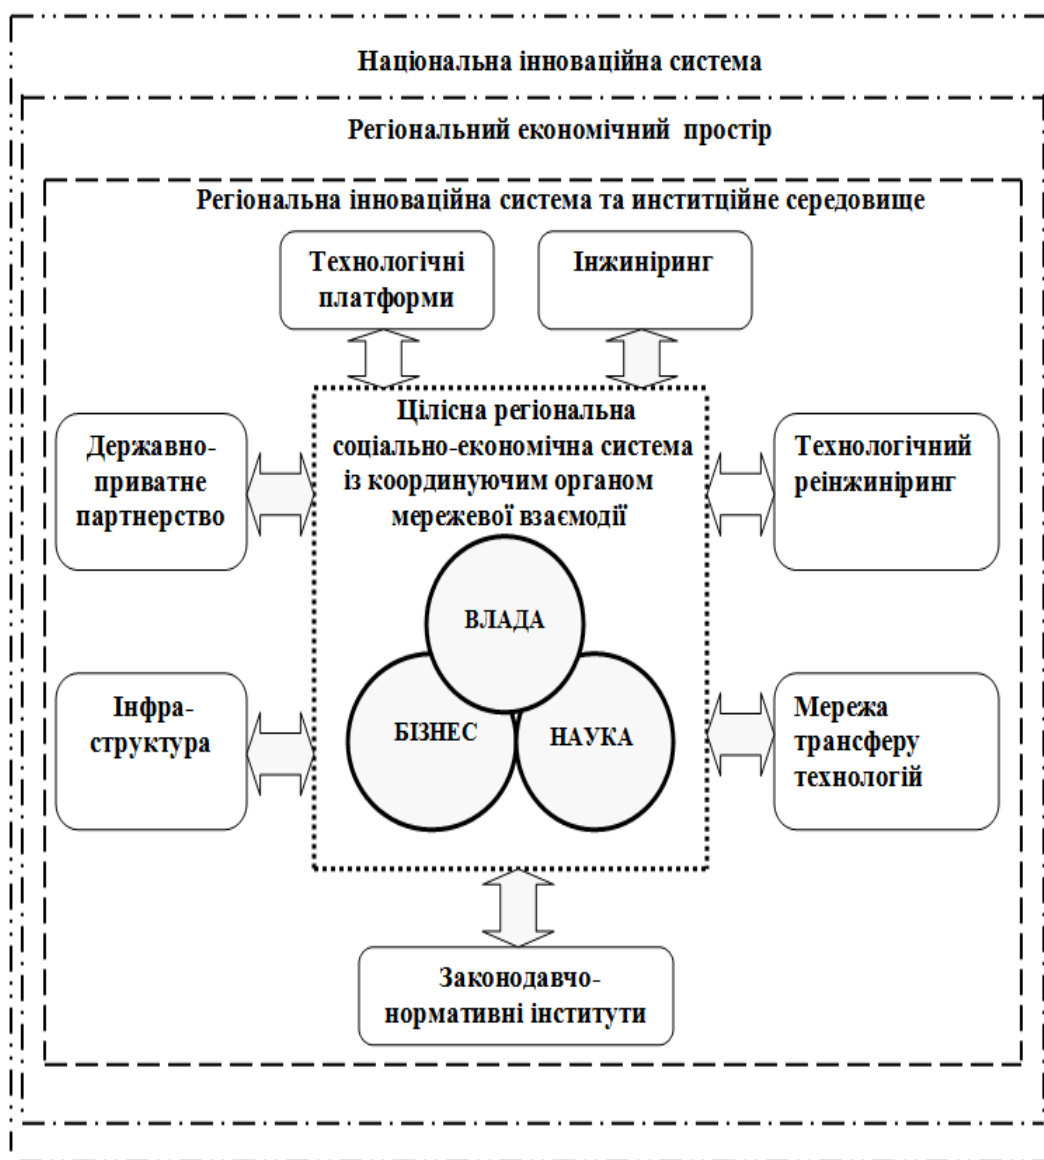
Національна інноваційна система

Регіональний економічний простір

Регіональна інноваційна система та институційне середовище

Технологічні платформи

Інжиніринг

Державно-приватне партнерство

Цілісна регіональна соціально-економічна система із координуючим органом мережевої взаємодії

Технологічний реінжиніринг

ВЛАДА

БІЗНЕС

НАУКА

Інфра-структура

Мережа трансферу технологій

Законодавчо-нормативні інститути